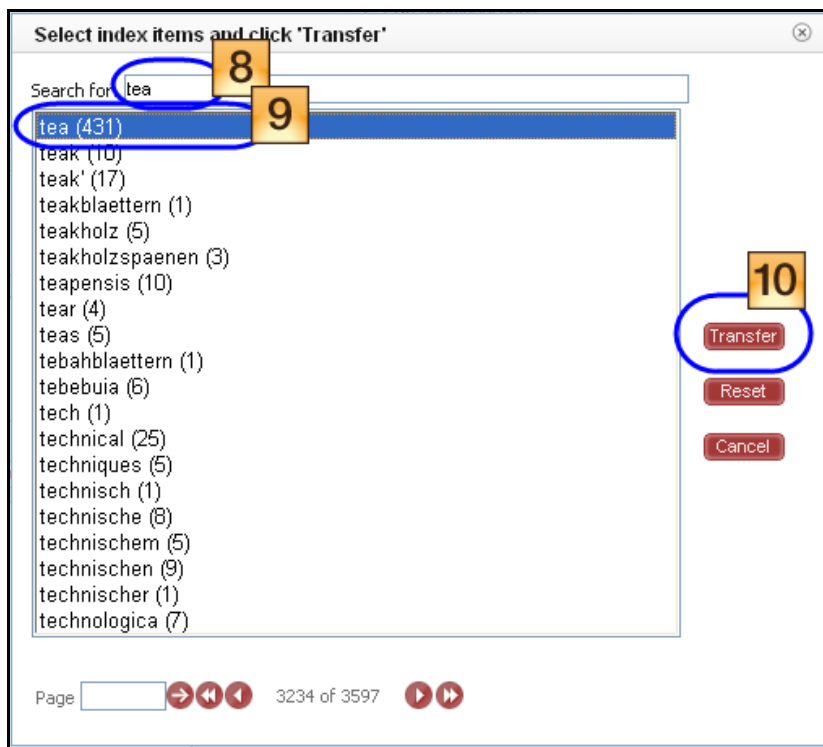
Select index items and click 'Transfer'

Search for tea

8

9

tea (431)
teak (10)
teak' (17)
teakblaettern (1)
teakholz (5)
teakholzspaenen (3)
teapensis (10)
tear (4)
teas (5)
tebahblaettern (1)
tebebuia (6)
tech (1)
technical (25)
techniques (5)
technisch (1)
technische (8)
technischem (5)
technischen (9)
technischer (1)
technologica (7)

10

Transfer

Reset

Cancel

Page 3234 of 3597